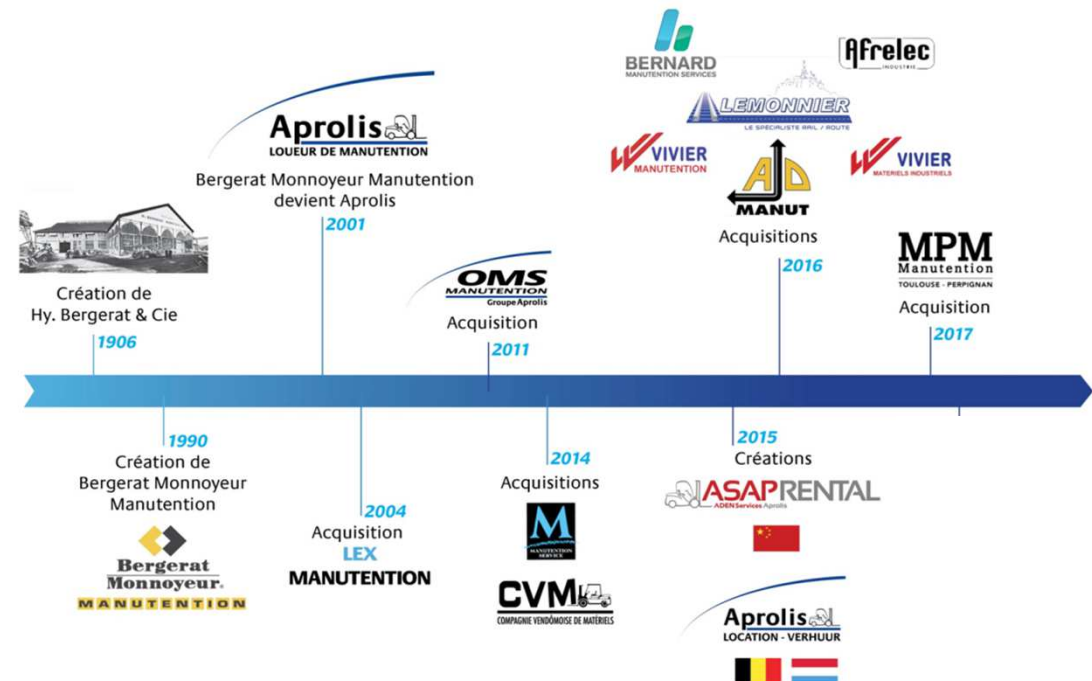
BERNARD
MANUTENTION SERVICES

Afrelec
INDUSTRIE

LEMONNIER
LE SPÉCIALISTE RAIL / ROUTE

VIVIER
MANUTENTION

AD
MANUT

VIVIER
MATERIELS INDUSTRIELS

Acquisitions
2016

Aprolis
LOUEUR DE MANUTENTION

Bergerat Monnoyeur Manutention devient Aprolis
2001

MPM
Manutention
TOULOUSE - PERPIGNAN
Acquisition
2017

OMS
MANUTENTION
Groupe Aprolis
Acquisition
2011

Création de Hy. Bergerat & Cie
1906

1990
Création de Bergerat Monnoyeur Manutention

Bergerat
Monnoyeur
MANUTENTION

2004
Acquisition
LEX
MANUTENTION

2014
Acquisitions

M
MANUTENTION SERVICE

CVM
COMPAGNIE VENDÔMOISE DE MATÉRIELS

2015
Créations

ASAPRENTAL
ADEN Services Aprolis

Aprolis
LOCATION - VERHUUR